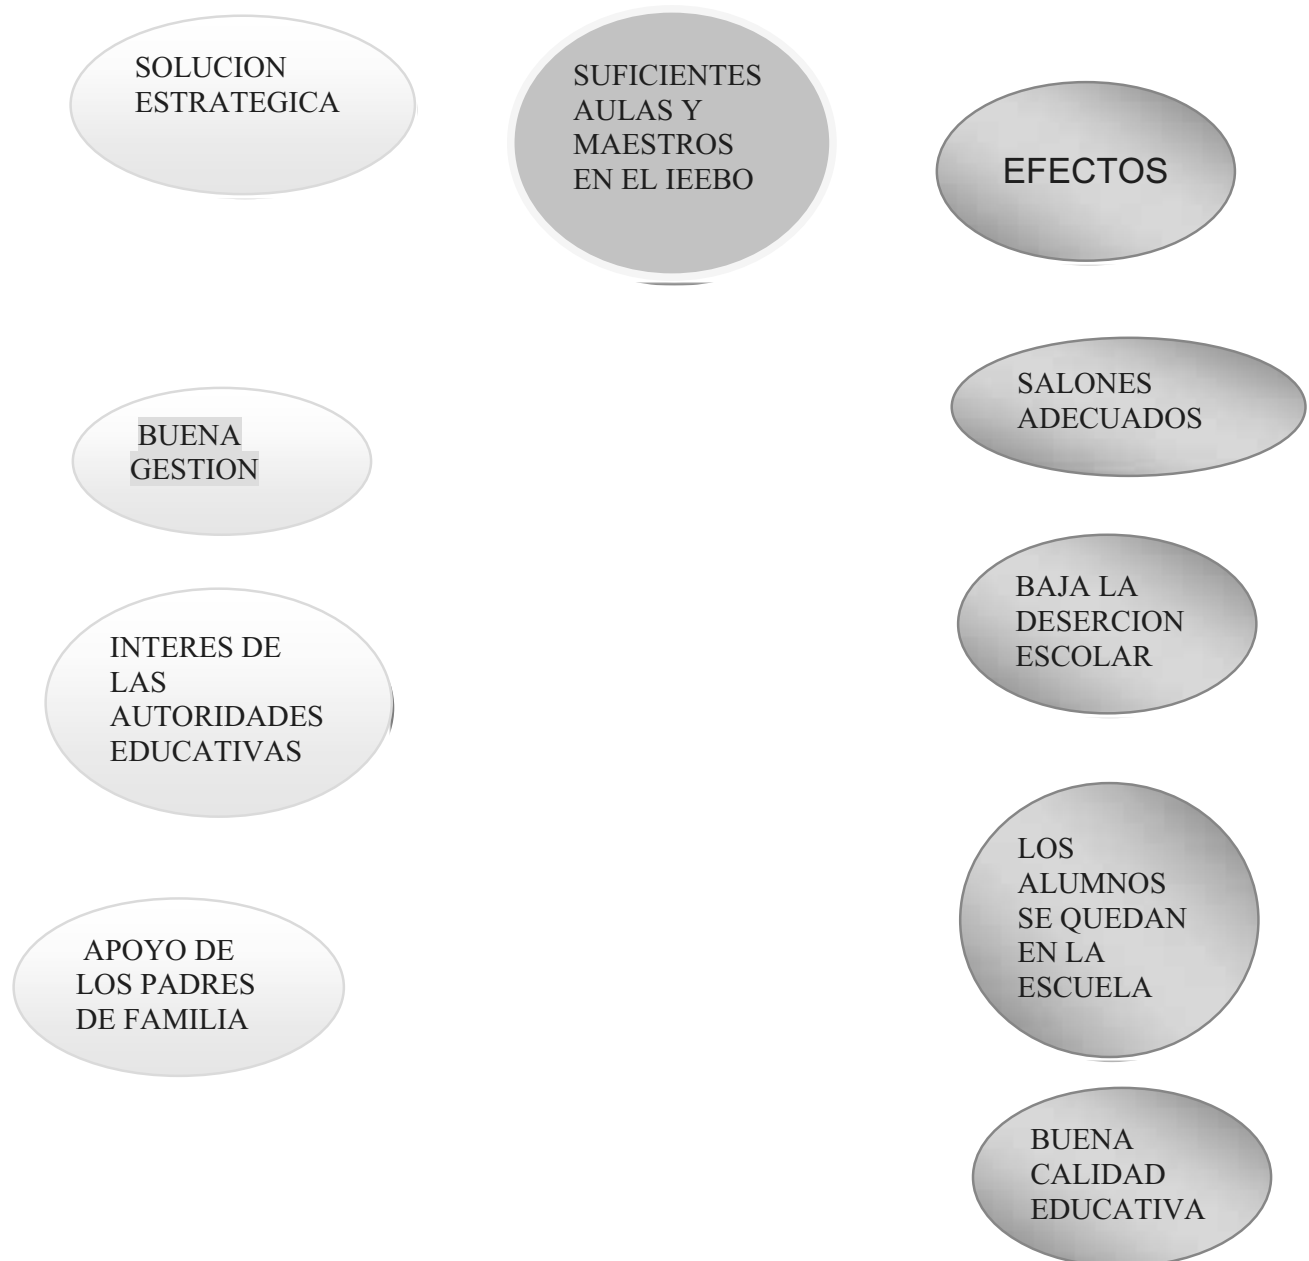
SOLUCION ESTRATEGICA

SUFICIENTES AULAS Y MAESTROS EN EL IEEBO

EFECTOS

SALONES ADECUADOS

BUENA GESTION

BAJA LA DESERCION ESCOLAR

INTERES DE LAS AUTORIDADES EDUCATIVAS

LOS ALUMNOS SE QUEDAN EN LA ESCUELA

APOYO DE LOS PADRES DE FAMILIA

BUENA CALIDAD EDUCATIVA